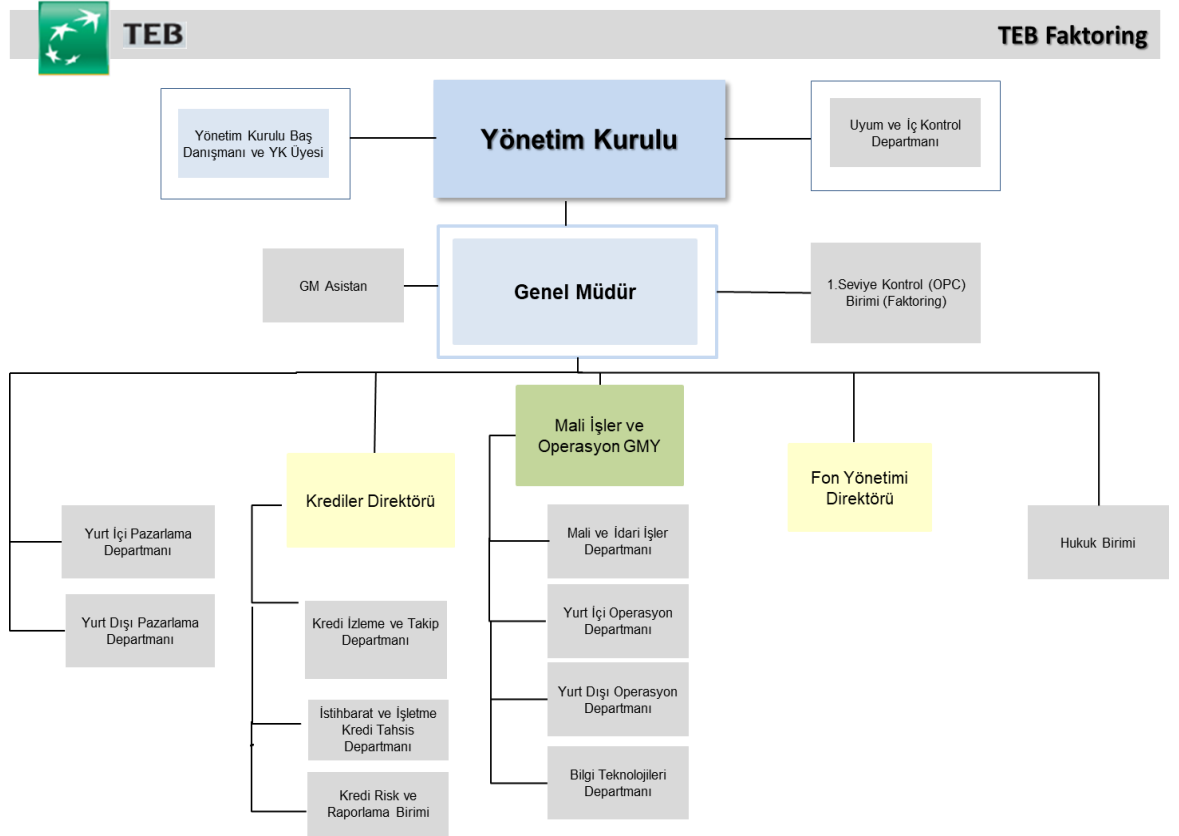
TEB

TEB Faktoring

Yönetim Kurulu Baş Danışmanı ve YK Üyesi

Yönetim Kurulu

Uyum ve İç Kontrol Departmanı

GM Asistan

Genel Müdür

1.Seviye Kontrol (OPC) Birimi (Faktoring)

Mali İşler ve Operasyon GMY

Krediler Direktörü

Fon Yönetimi Direktörü

Yurt İçi Pazarlama Departmanı

Yurt Dışı Pazarlama Departmanı

Kredi İzleme ve Takip Departmanı

İstihbarat ve İşletme Kredi Tahsis Departmanı

Kredi Risk ve Raporlama Birimi

Mali ve İdari İşler Departmanı

Yurt İçi Operasyon Departmanı

Yurt Dışı Operasyon Departmanı

Bilgi Teknolojileri Departmanı

Hukuk Birimi